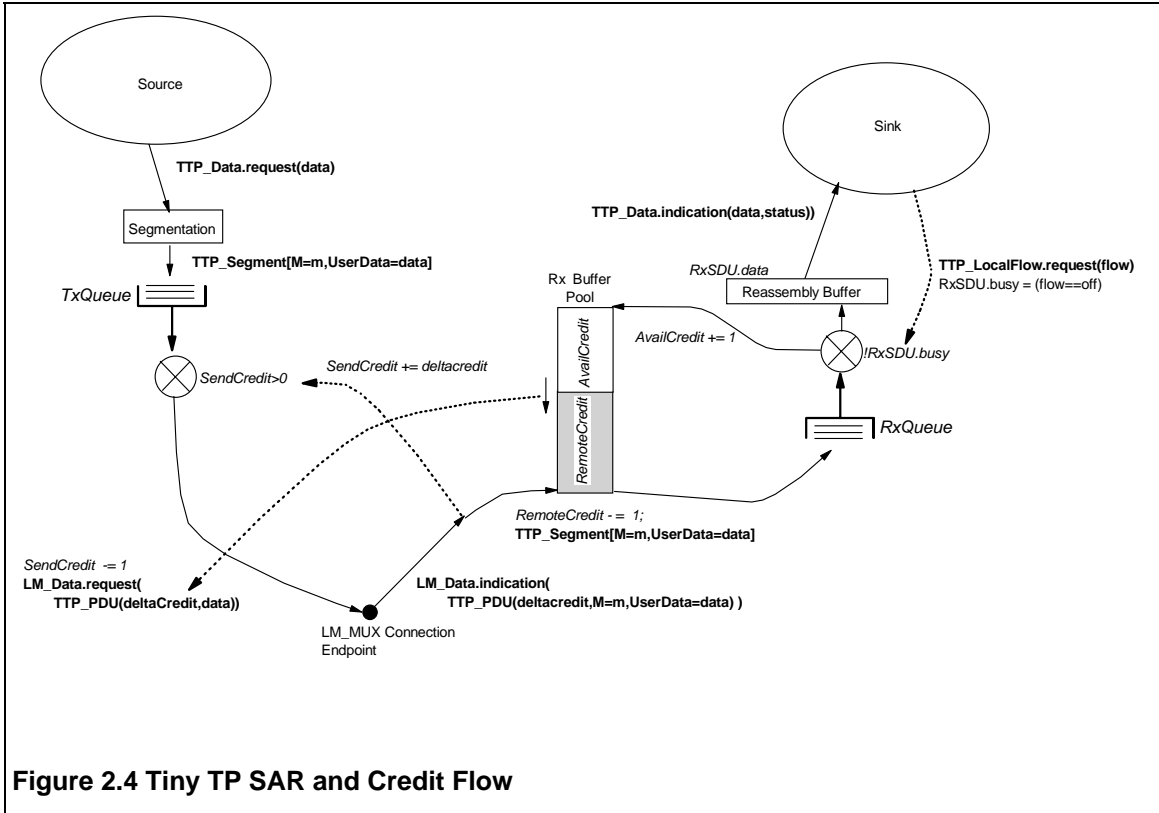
Source

TTP_Data.request(data)

Segmentation

TTP_Segment[M=m,UserData=data]

TxQueue

SendCredit>0

SendCredit += deltacredit

Sink

TTP_Data.indication(data,status))

RxSDU.data

TTP_LocalFlow.request(flow)
RxSDU.busy = (flow==off)

Rx Buffer Pool

Reassembly Buffer

AvailCredit

AvailCredit += 1

!RxSDU.busy

RemoteCredit

RxQueue

RemoteCredit - = 1;
TTP_Segment[M=m,UserData=data]

SendCredit -= 1
LM_Data.request(
TTP_PDU(deltaCredit,data))

LM_Data.indication(
TTP_PDU(deltacredit,M=m,UserData=data) )

LM_MUX Connection Endpoint

Figure 2.4 Tiny TP SAR and Credit Flow